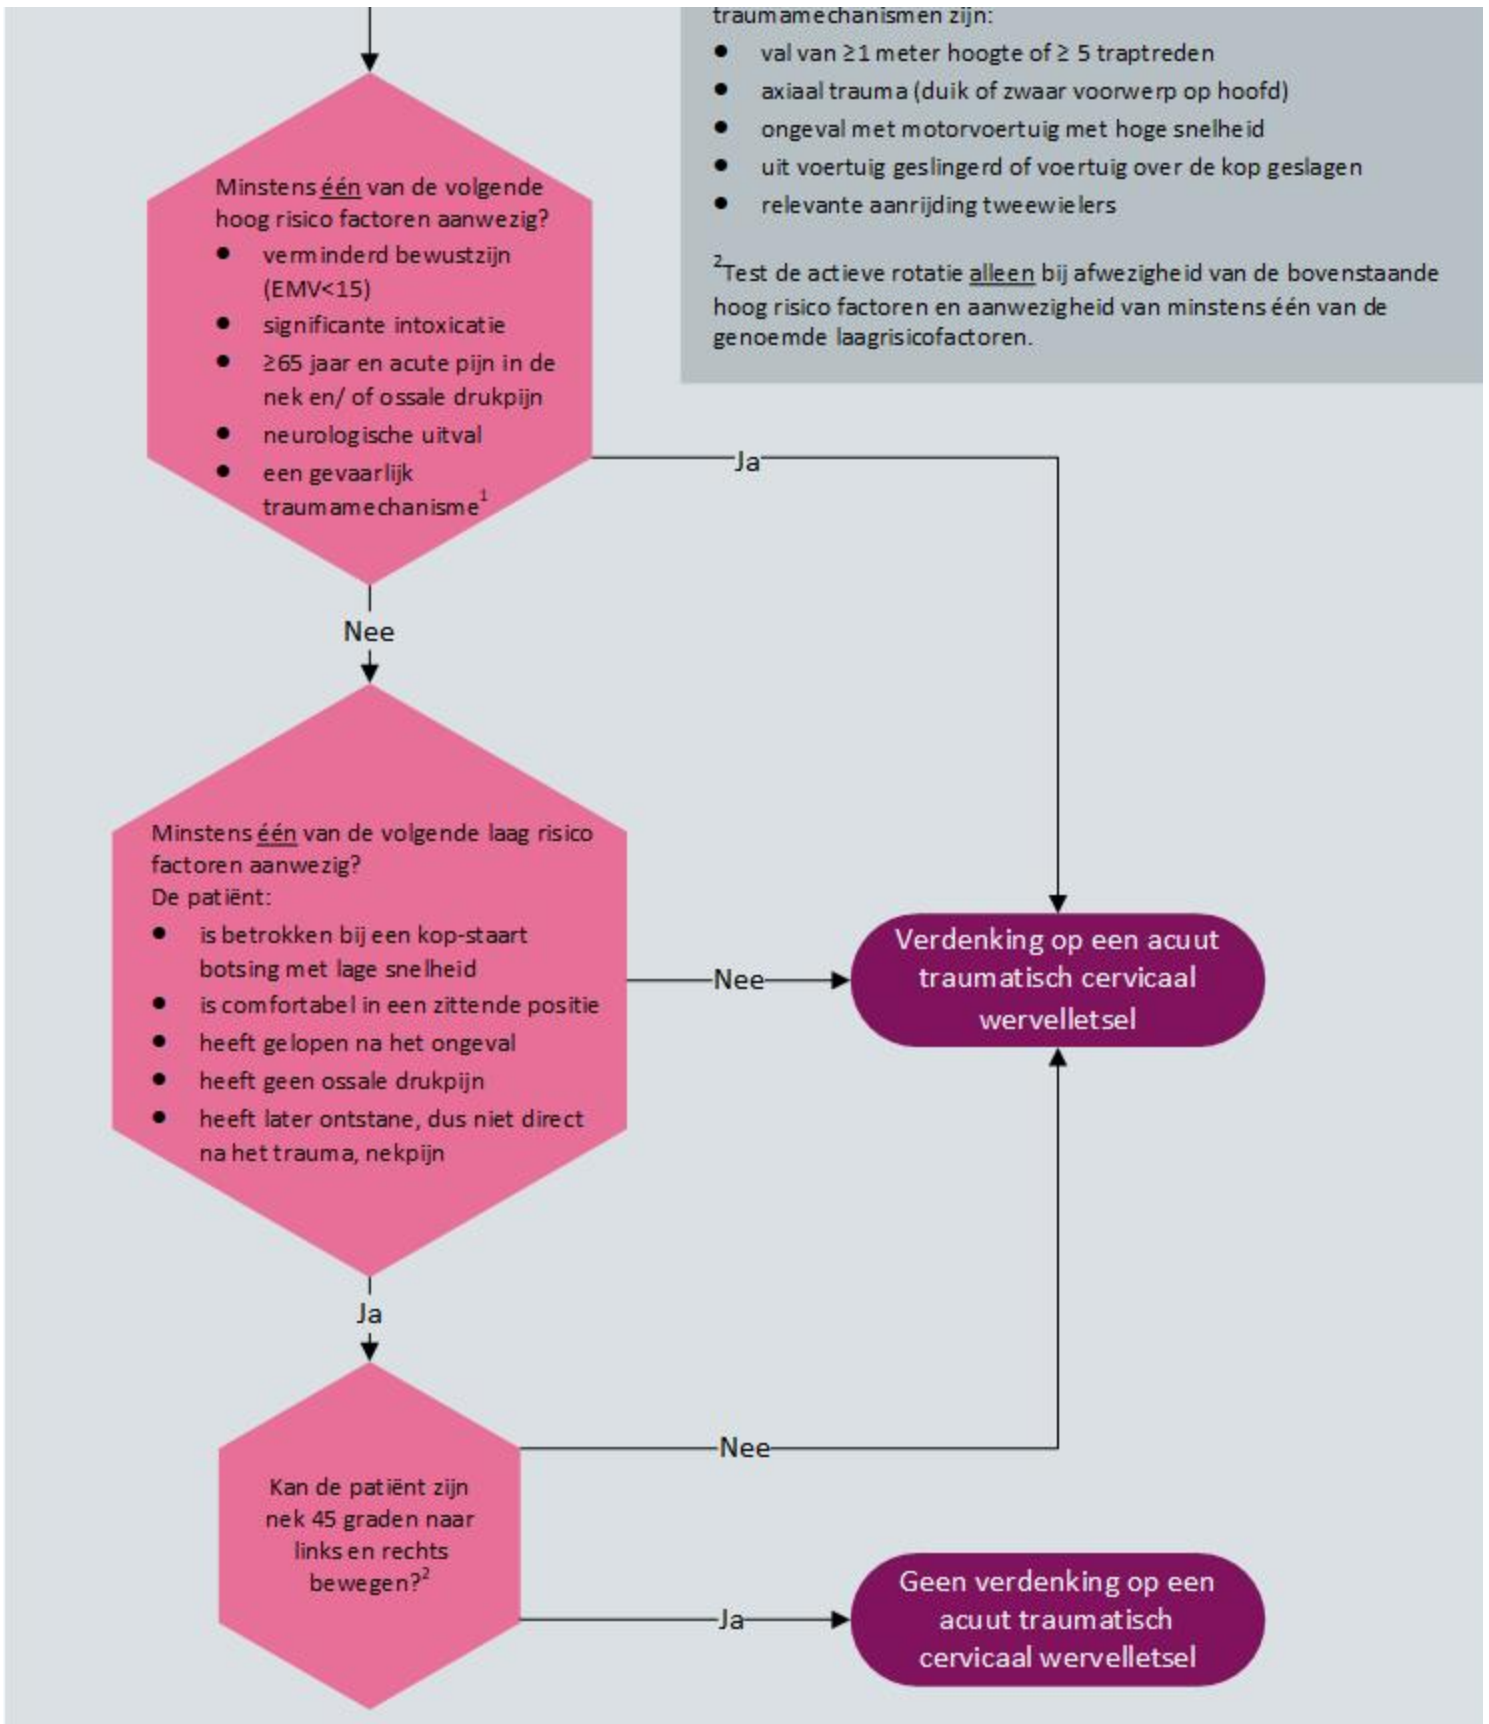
traumamechanismen zijn:
- val van ≥1 meter hoogte of ≥ 5 traptreden
- axiaal trauma (duik of zwaar voorwerp op hoofd)
- ongeval met motorvoertuig met hoge snelheid
- uit voertuig geslingerd of voertuig over de kop geslagen
- relevante aanrijding tweewielers

$^2$Test de actieve rotatie alleen bij afwezigheid van de bovenstaande hoog risico factoren en aanwezigheid van minstens één van de genoemde laagrisicofactoren.

Minstens één van de volgende hoog risico factoren aanwezig?
- verminderd bewustzijn (EMV<15)
- significante intoxicatie
- ≥65 jaar en acute pijn in de nek en/ of ossale drukpijn
- neurologische uitval
- een gevaarlijk traumamechanisme$^1$

Ja

Nee

Minstens één van de volgende laag risico factoren aanwezig?
De patiënt:
- is betrokken bij een kop-staart botsing met lage snelheid
- is comfortabel in een zittende positie
- heeft gelopen na het ongeval
- heeft geen ossale drukpijn
- heeft later ontstane, dus niet direct na het trauma, nekpijn

Nee

Verdenking op een acuut traumatisch cervicaal wervelletsel

Ja

Kan de patiënt zijn nek 45 graden naar links en rechts bewegen?$^2$

Nee

Ja

Geen verdenking op een acuut traumatisch cervicaal wervelletsel